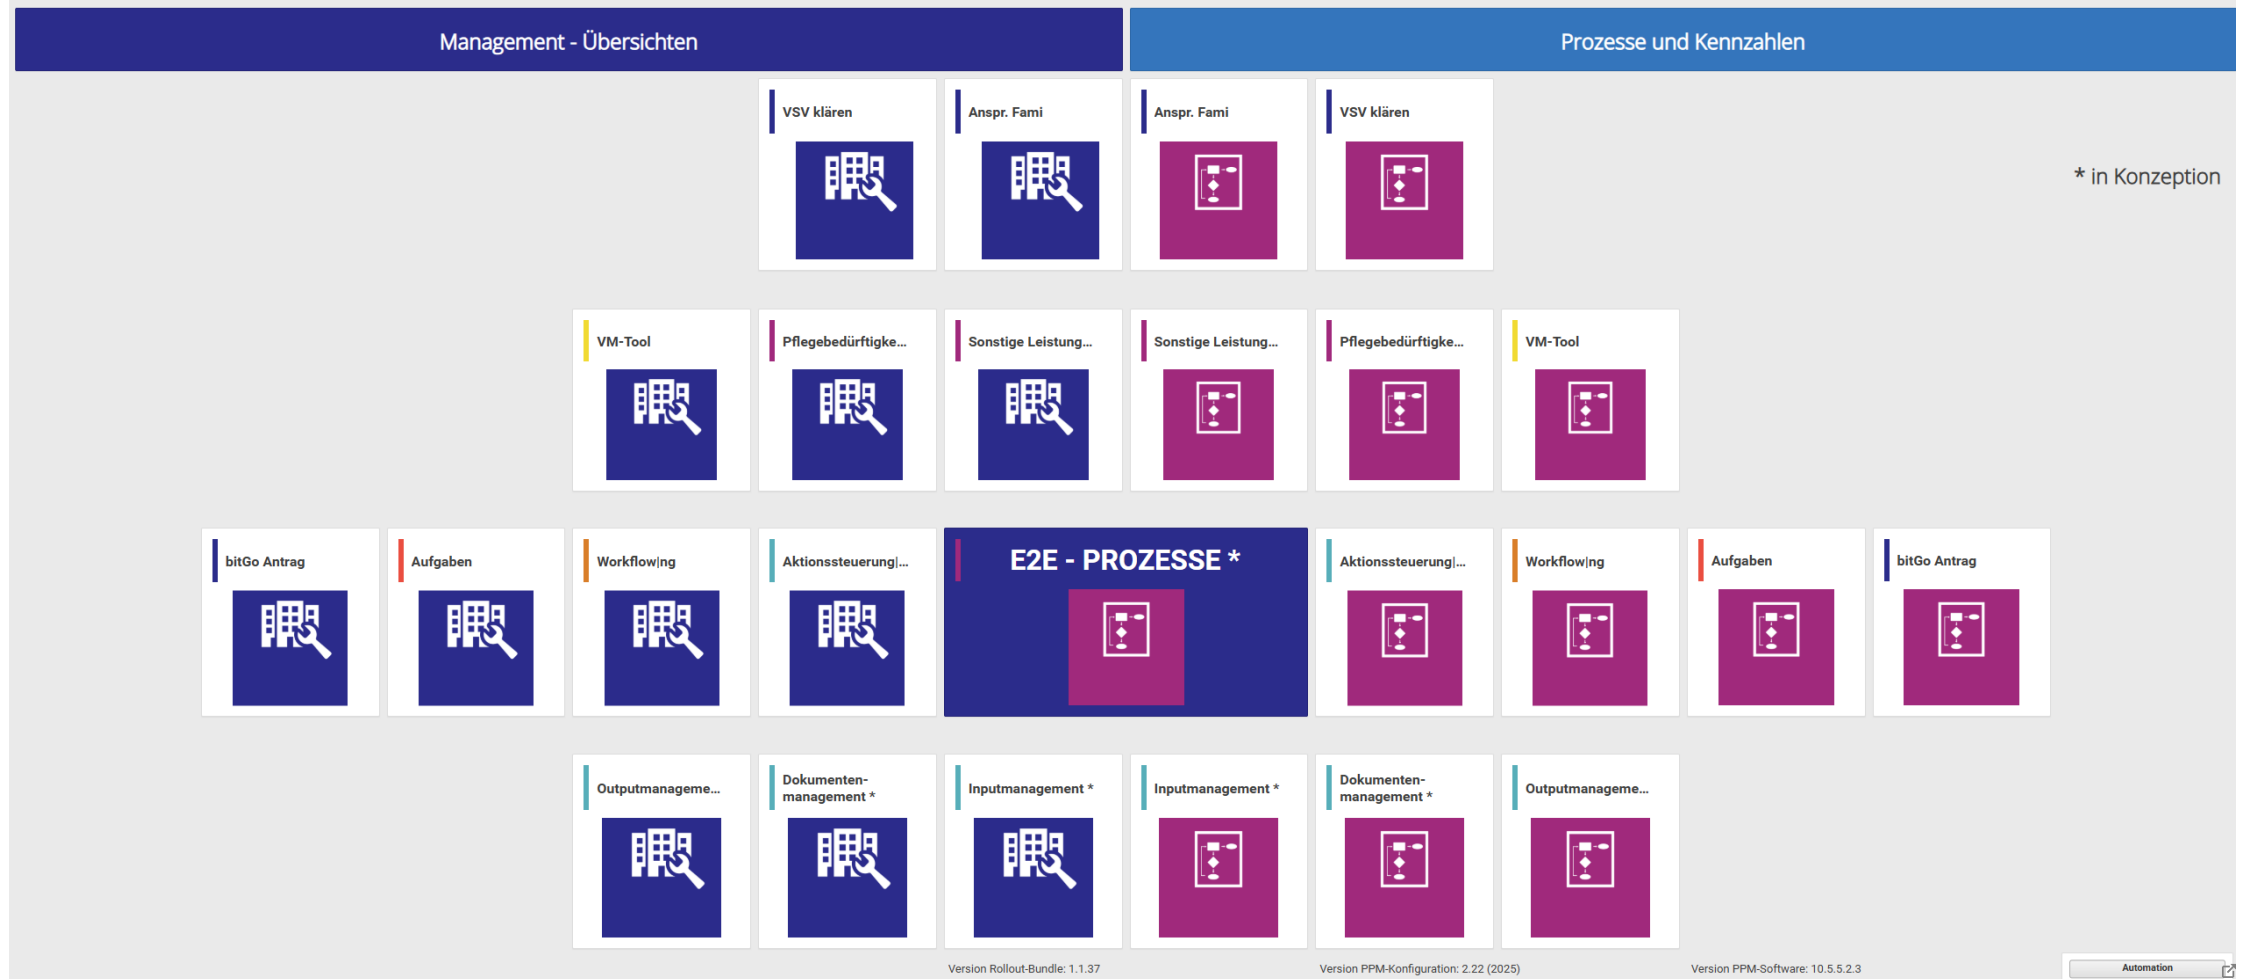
Management - Übersichten

Prozesse und Kennzahlen

VSV klären

Anspr. Fami

Anspr. Fami

VSV klären

* in Konzeption

VM-Tool

Pflegebedürftigke...

Sonstige Leistung...

Sonstige Leistung...

Pflegebedürftigke...

VM-Tool

bitGo Antrag

Aufgaben

Workflow|ng

Aktionssteuerung|...

E2E - PROZESSE *

Aktionssteuerung|...

Workflow|ng

Aufgaben

bitGo Antrag

Outputmanageme...

Dokumenten-management *

Inputmanagement *

Inputmanagement *

Dokumenten-management *

Outputmanageme...

Version Rollout-Bundle: 1.1.37

Version PPM-Konfiguration: 2.22 (2025)

Version PPM-Software: 10.5.5.2.3

Automation